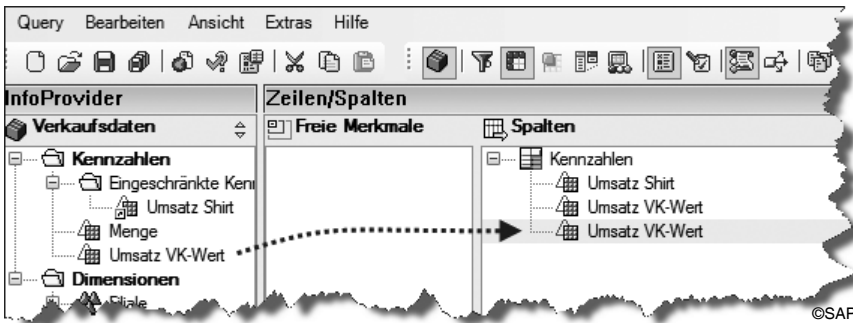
Query Bearbeiten Ansicht Extras Hilfe

InfoProvider

Verkaufsdaten

Kennzahlen

Eingeschränkte Kenı

Umsatz Shirt

Menge

Umsatz VK-Wert

Dimensionen

Filiale

Zeilen/Spalten

Freie Merkmale

Spalten

Kennzahlen

Umsatz Shirt

Umsatz VK-Wert

Umsatz VK-Wert

©SAP